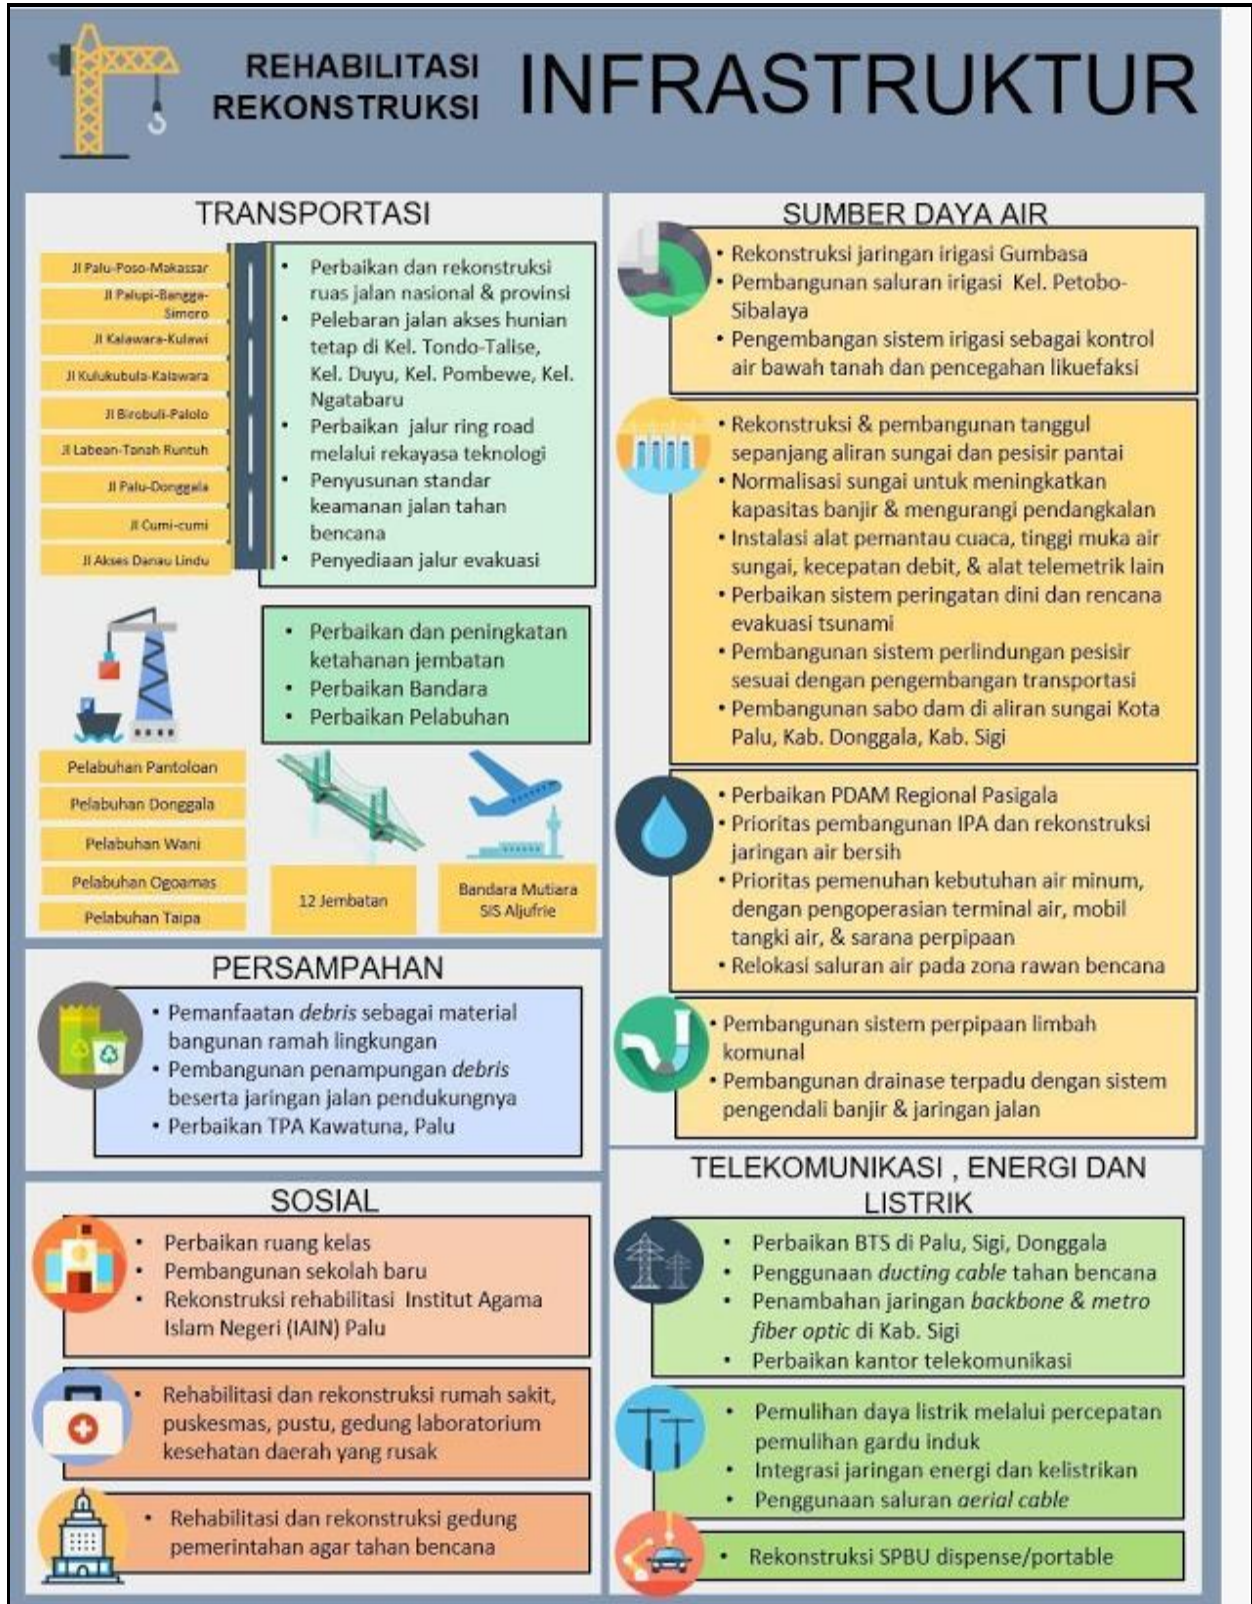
REHABILITASI REKONSTRUKSI INFRASTRUKTUR

TRANSPORTASI

Jl Palu-Poso-Makassar
Jl Palupi-Bangga-Simoro
Jl Kalawara-Kulawi
Jl Kulukubula-Kalawara
Jl Birobuli-Palolo
Jl Labean-Tanah Runtuh
Jl Palu-Donggala
Jl Cumi-cumi
Jl Akses Danau Lindu

• Perbaikan dan rekonstruksi ruas jalan nasional & provinsi
• Pelebaran jalan akses hunian tetap di Kel. Tondo-Talise, Kel. Duyu, Kel. Pombewe, Kel. Ngatabaru
• Perbaikan jalur ring road melalui rekayasa teknologi
• Penyusunan standar keamanan jalan tahan bencana
• Penyediaan jalur evakuasi

• Perbaikan dan peningkatan ketahanan jembatan
• Perbaikan Bandara
• Perbaikan Pelabuhan

Pelabuhan Pantoloan
Pelabuhan Donggala
Pelabuhan Wani
Pelabuhan Ogoamas
Pelabuhan Taipa

12 Jembatan

Bandara Mutiara SIS Aljufrie

SUMBER DAYA AIR

• Rekonstruksi jaringan irigasi Gumbasa
• Pembangunan saluran irigasi Kel. Petobo-Sibalaya
• Pengembangan sistem irigasi sebagai kontrol air bawah tanah dan pencegahan likuefaksi

• Rekonstruksi & pembangunan tanggul sepanjang aliran sungai dan pesisir pantai
• Normalisasi sungai untuk meningkatkan kapasitas banjir & mengurangi pendangkalan
• Instalasi alat pemantau cuaca, tinggi muka air sungai, kecepatan debit, & alat telemetrik lain
• Perbaikan sistem peringatan dini dan rencana evakuasi tsunami
• Pembangunan sistem perlindungan pesisir sesuai dengan pengembangan transportasi
• Pembangunan sabo dam di aliran sungai Kota Palu, Kab. Donggala, Kab. Sigi

• Perbaikan PDAM Regional Pasigala
• Prioritas pembangunan IPA dan rekonstruksi jaringan air bersih
• Prioritas pemenuhan kebutuhan air minum, dengan pengoperasian terminal air, mobil tangki air, & sarana perpipaan
• Relokasi saluran air pada zona rawan bencana

• Pembangunan sistem perpipaan limbah komunal
• Pembangunan drainase terpadu dengan sistem pengendali banjir & jaringan jalan

PERSAMPAHAN

• Pemanfaatan *debris* sebagai material bangunan ramah lingkungan
• Pembangunan penampungan *debris* beserta jaringan jalan pendukungnya
• Perbaikan TPA Kawatuna, Palu

SOSIAL

• Perbaikan ruang kelas
• Pembangunan sekolah baru
• Rekonstruksi rehabilitasi Institut Agama Islam Negeri (IAIN) Palu

• Rehabilitasi dan rekonstruksi rumah sakit, puskesmas, pustu, gedung laboratorium kesehatan daerah yang rusak

• Rehabilitasi dan rekonstruksi gedung pemerintahan agar tahan bencana

TELEKOMUNIKASI , ENERGI DAN LISTRIK

• Perbaikan BTS di Palu, Sigi, Donggala
• Penggunaan *ducting cable* tahan bencana
• Penambahan jaringan *backbone & metro fiber optic* di Kab. Sigi
• Perbaikan kantor telekomunikasi

• Pemulihan daya listrik melalui percepatan pemulihan gardu induk
• Integrasi jaringan energi dan kelistrikan
• Penggunaan saluran *aerial cable*

• Rekonstruksi SPBU dispense/portable